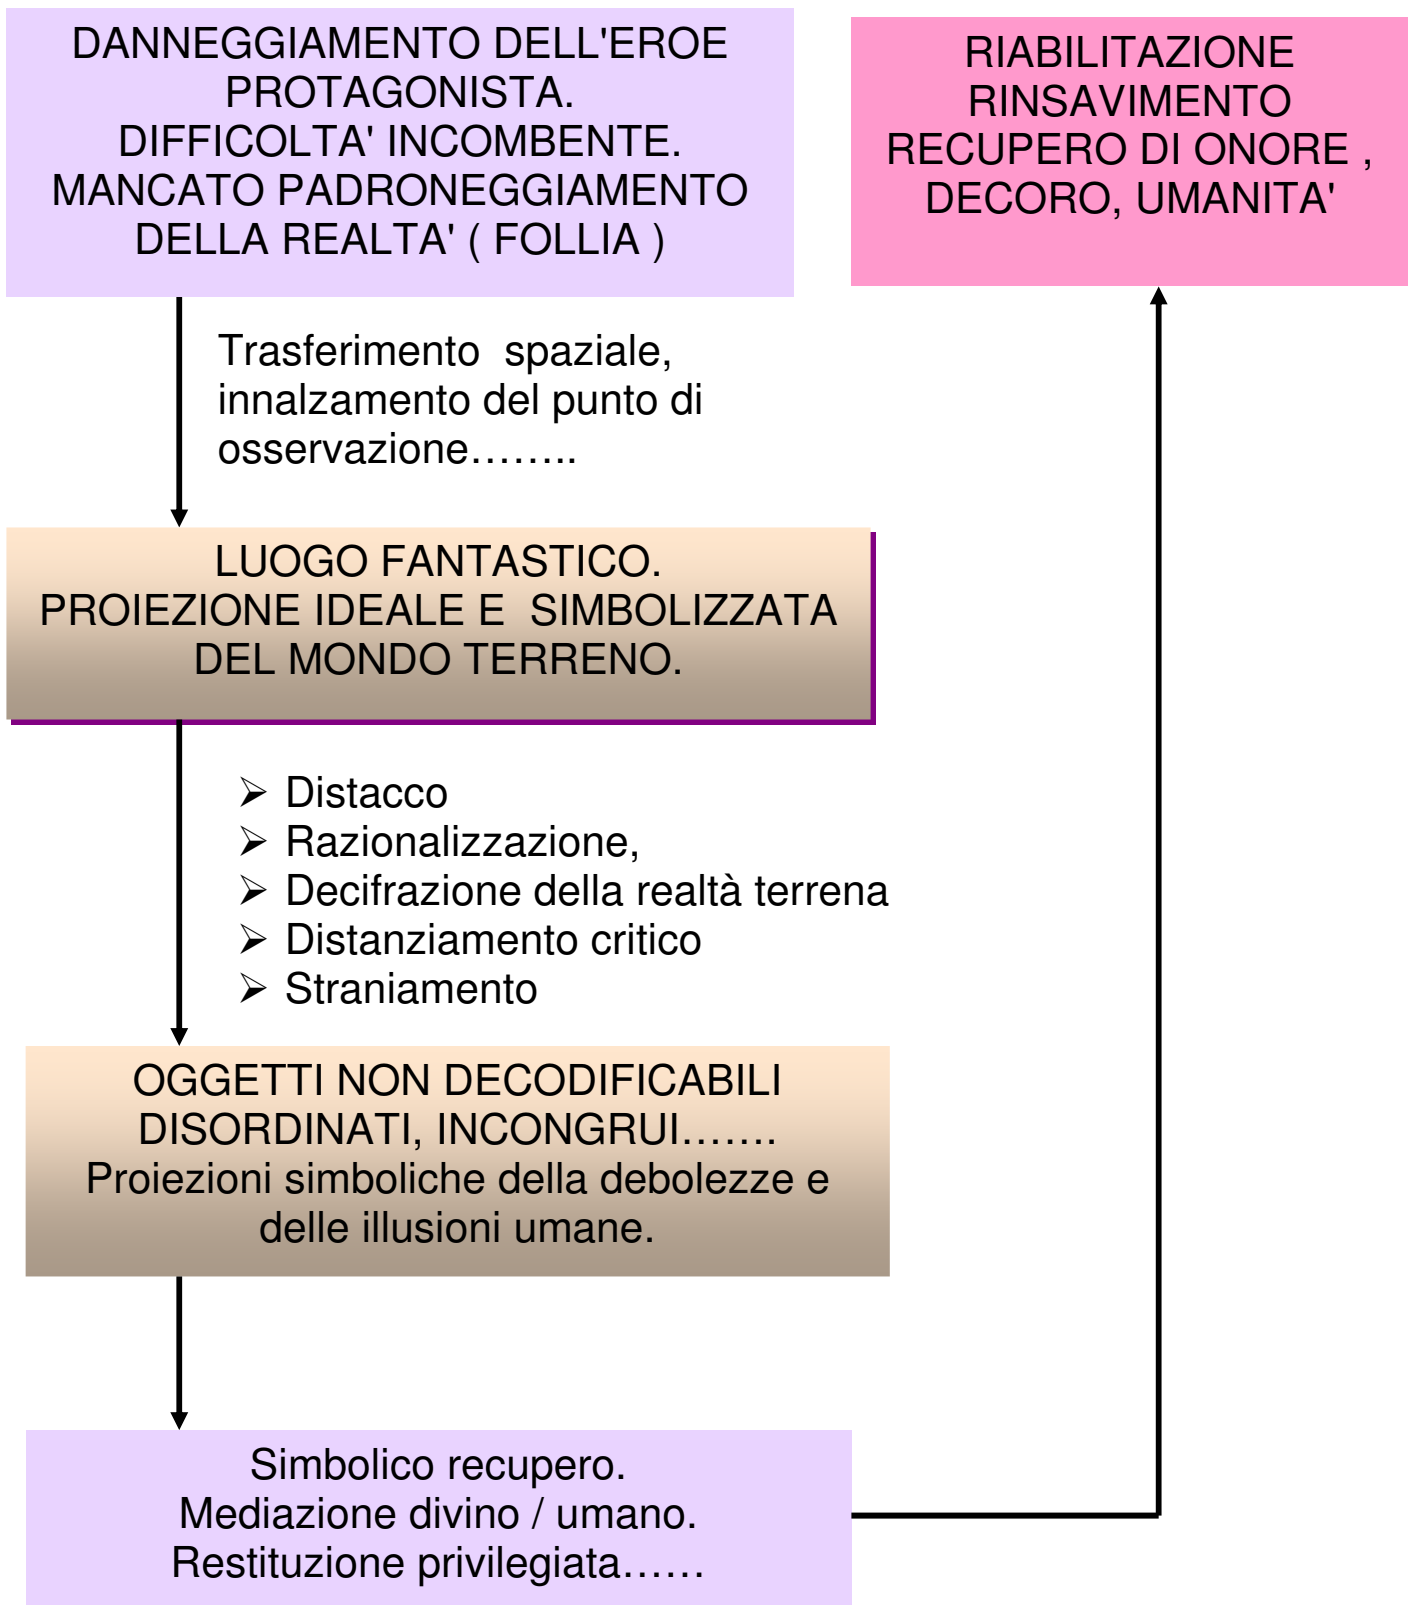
DANNEGGIAMENTO DELL'EROE PROTAGONISTA.
DIFFICOLTA' INCOMBENTE.
MANCATO PADRONEGGIAMENTO DELLA REALTA' ( FOLLIA )

RIABILITAZIONE
RINSAVIMENTO
RECUPERO DI ONORE , DECORO, UMANITA'

Trasferimento spaziale, innalzamento del punto di osservazione……..

LUOGO FANTASTICO.
PROIEZIONE IDEALE E SIMBOLIZZATA DEL MONDO TERRENO.

- Distacco
- Razionalizzazione,
- Decifrazione della realtà terrena
- Distanziamento critico
- Straniamento

OGGETTI NON DECODIFICABILI DISORDINATI, INCONGRUI…….
Proiezioni simboliche della debolezze e delle illusioni umane.

Simbolico recupero.
Mediazione divino / umano.
Restituzione privilegiata……